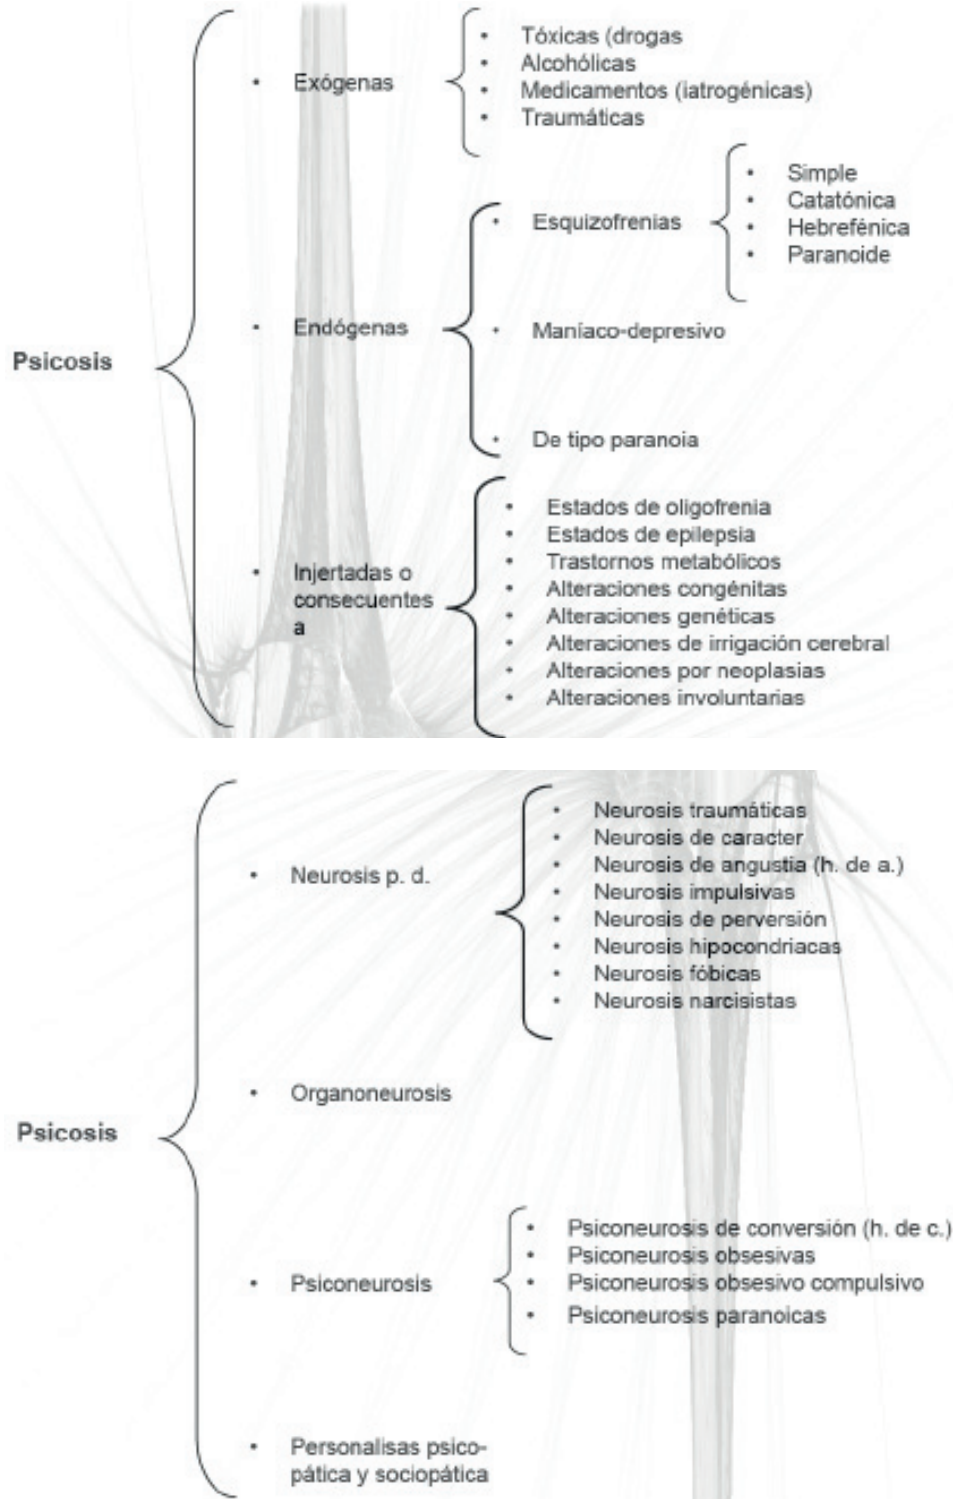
Psicosis

• Exógenas
• Tóxicas (drogas
• Alcohólicas
• Medicamentos (iatrogénicas)
• Traumáticas

• Endógenas
• Esquizofrenias
• Simple
• Catatónica
• Hebrefénica
• Paranoide
• Maníaco-depresivo
• De tipo paranoia

• Injertadas o consecuentes a
• Estados de oligofrenia
• Estados de epilepsia
• Trastornos metabólicos
• Alteraciones congénitas
• Alteraciones genéticas
• Alteraciones de irrigación cerebral
• Alteraciones por neoplasias
• Alteraciones involuntarias

Psicosis

• Neurosis p. d.
• Neurosis traumáticas
• Neurosis de caracter
• Neurosis de angustia (h. de a.)
• Neurosis impulsivas
• Neurosis de perversión
• Neurosis hipocondriacas
• Neurosis fóbicas
• Neurosis narcisistas

• Organoneurosis

• Psiconeurosis
• Psiconeurosis de conversión (h. de c.)
• Psiconeurosis obsesivas
• Psiconeurosis obsesivo compulsivo
• Psiconeurosis paranoicas

• Personalisas psicopática y sociopática